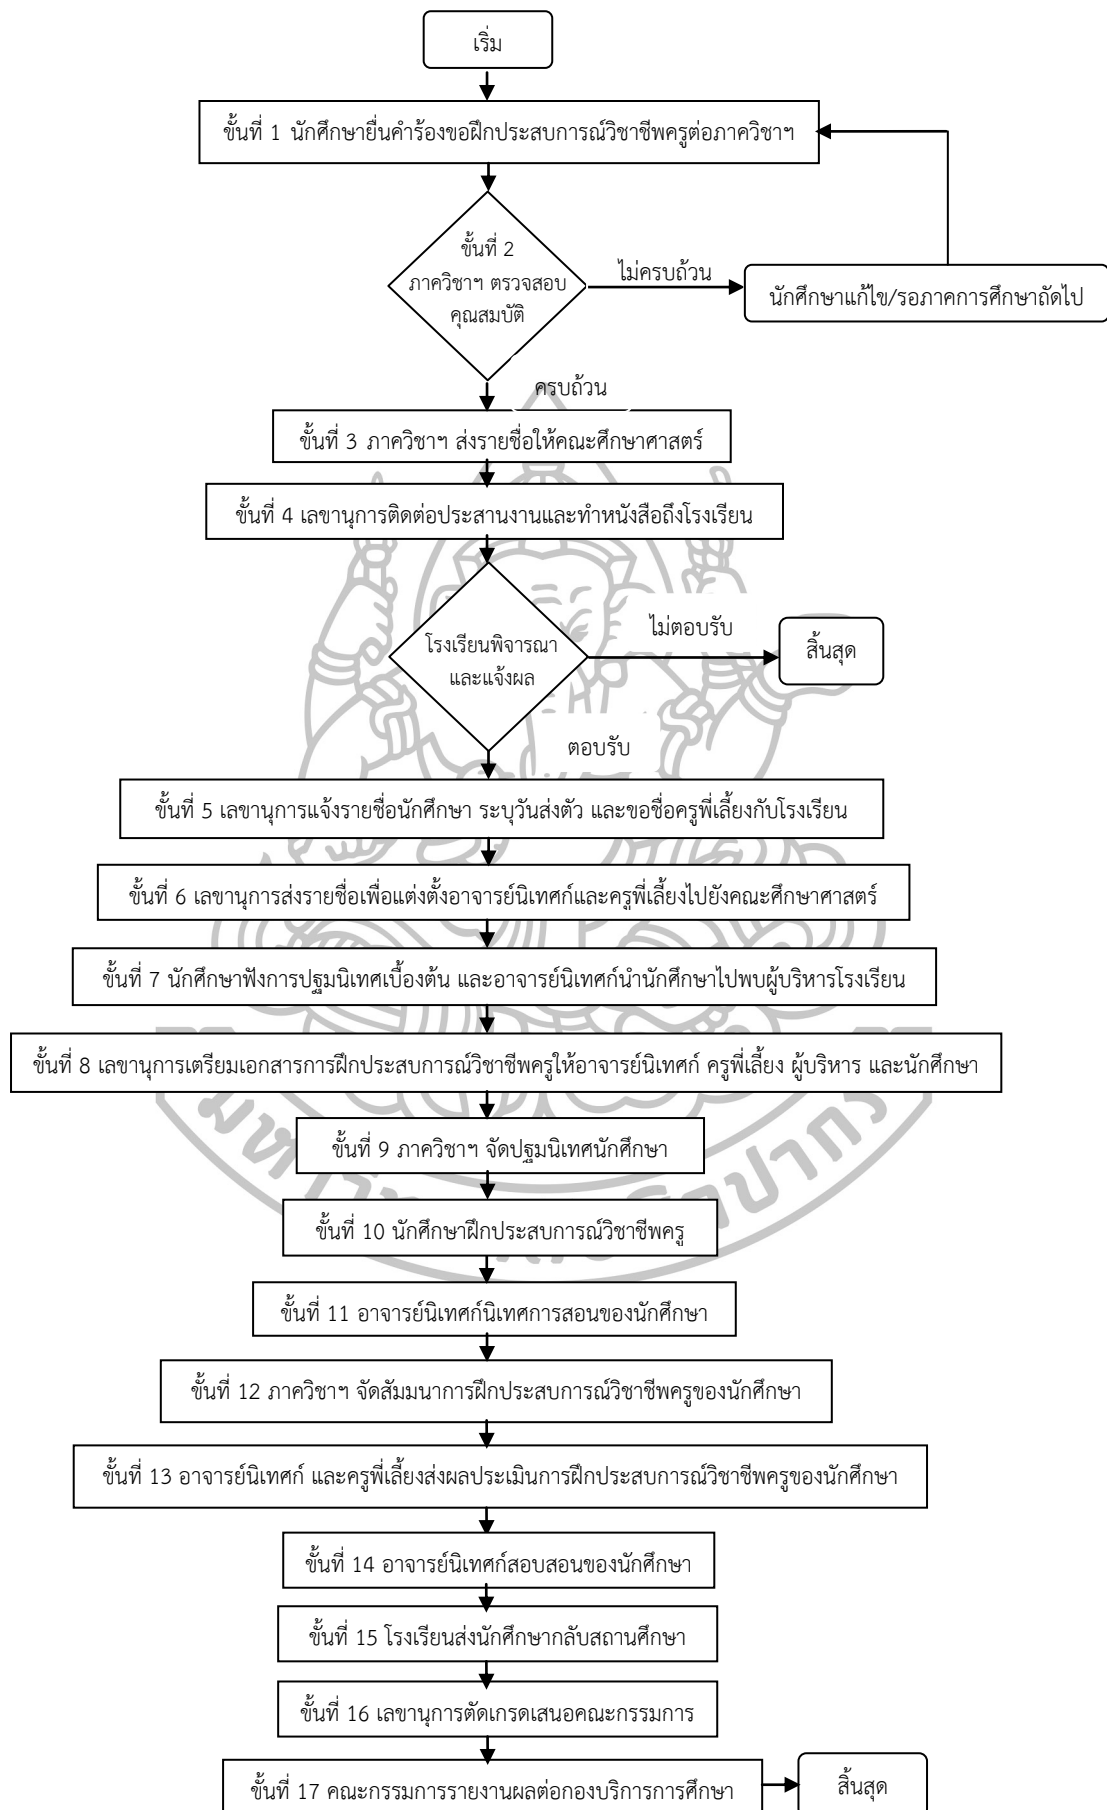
เริ่ม

ขั้นที่ 1 นักศึกษายื่นคำร้องขอฝึกประสบการณ์วิชาชีพครูต่อภาควิชาฯ

ขั้นที่ 2 ภาควิชาฯ ตรวจสอบคุณสมบัติ

ไม่ครบถ้วน

นักศึกษาแก้ไข/รอภาคการศึกษาถัดไป

ครบถ้วน

ขั้นที่ 3 ภาควิชาฯ ส่งรายชื่อให้คณะศึกษาศาสตร์

ขั้นที่ 4 เลขานุการติดต่อประสานงานและทำหนังสือถึงโรงเรียน

โรงเรียนพิจารณาและแจ้งผล

ไม่ตอบรับ

สิ้นสุด

ตอบรับ

ขั้นที่ 5 เลขานุการแจ้งรายชื่อนักศึกษา ระบุวันส่งตัว และขอชื่อครูพี่เลี้ยงกับโรงเรียน

ขั้นที่ 6 เลขานุการส่งรายชื่อเพื่อแต่งตั้งอาจารย์นิเทศก์และครูพี่เลี้ยงไปยังคณะศึกษาศาสตร์

ขั้นที่ 7 นักศึกษาฟังการปฐมนิเทศเบื้องต้น และอาจารย์นิเทศก์นำนักศึกษาไปพบผู้บริหารโรงเรียน

ขั้นที่ 8 เลขานุการเตรียมเอกสารการฝึกประสบการณ์วิชาชีพครูให้อาจารย์นิเทศก์ ครูพี่เลี้ยง ผู้บริหาร และนักศึกษา

ขั้นที่ 9 ภาควิชาฯ จัดปฐมนิเทศนักศึกษา

ขั้นที่ 10 นักศึกษาฝึกประสบการณ์วิชาชีพครู

ขั้นที่ 11 อาจารย์นิเทศก์นิเทศการสอนของนักศึกษา

ขั้นที่ 12 ภาควิชาฯ จัดสัมมนาการฝึกประสบการณ์วิชาชีพครูของนักศึกษา

ขั้นที่ 13 อาจารย์นิเทศก์ และครูพี่เลี้ยงส่งผลประเมินการฝึกประสบการณ์วิชาชีพครูของนักศึกษา

ขั้นที่ 14 อาจารย์นิเทศก์สอบสอนของนักศึกษา

ขั้นที่ 15 โรงเรียนส่งนักศึกษากลับสถานศึกษา

ขั้นที่ 16 เลขานุการตัดเกรดเสนอคณะกรรมการ

ขั้นที่ 17 คณะกรรมการรายงานผลต่อกองบริการการศึกษา

สิ้นสุด